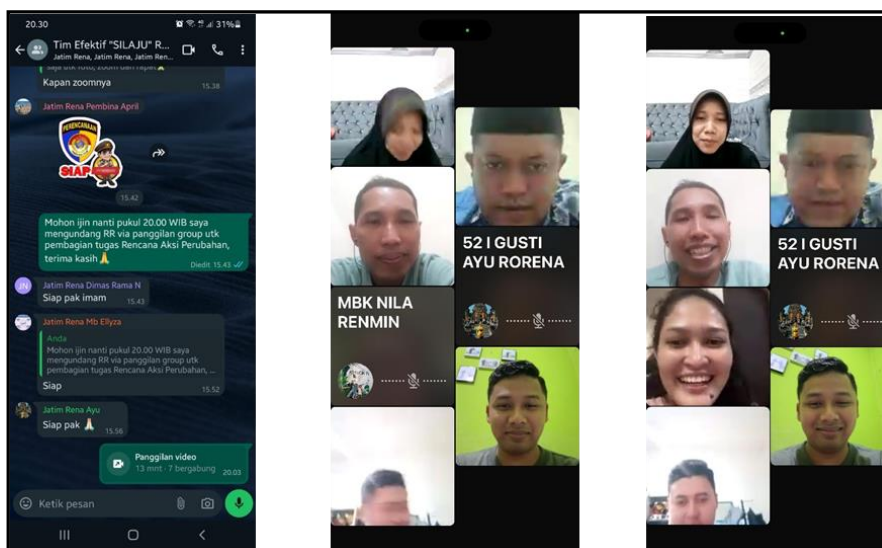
20.30 31%

Tim Efektif "SILAJU" R...
Jatim Rena, Jatim Rena, Jatim Ren...

Kapan zoomnya 15.38

Jatim Rena Pembina April

PERENCANAAN
SIAP

15.42

Mohon ijin nanti pukul 20.00 WIB saya mengundang RR via panggilan group utk pembagian tugas Rencana Aksi Perubahan, terima kasih 🙏
Diedit 15.43

JN Jatim Rena Dimas Rama N
Siap pak imam 15.43

Jatim Rena Mb Ellyza
Anda
Mohon ijin nanti pukul 20.00 WIB saya mengundang RR via panggilan group utk pembagian tugas Rencana Aksi Perubahan, ...
Siap 15.52

Jatim Rena Ayu
Siap pak 🙏 15.56

Panggilan video
13 mnt · 7 bergabung 20.03

Ketik pesan

52 I GUSTI AYU RORENA

MBK NILA RENMIN

52 I GUSTI AYU RORENA